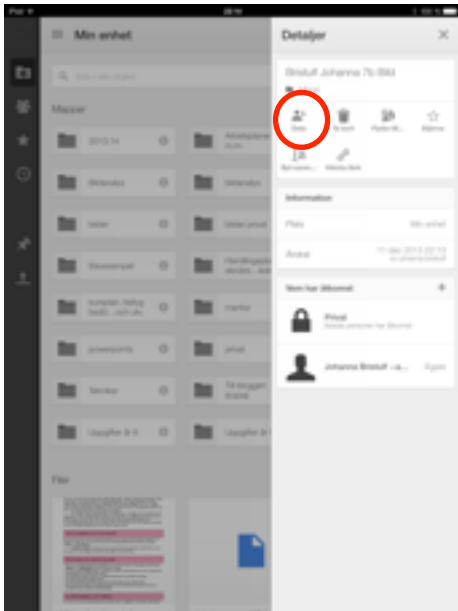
Min enhet

Mappar

2013-14

Arbetsplaner

Skrivarlys

Skrivarlys

bilder

bilder privat

Elevexempel

Handlingsplaner

kursplan, heltag

mentor

powerpoints

privat

Tekniker

Till bloggen

Uppgifter år 6

Uppgifter år 6

Filer

Detaljer

Bristulf Johanna 7b Bild

Dela

Ta bort

Flytta till

Stjärna

Byt namn

Hämta länk

Information

Plats

Min enhet

Ändrat

11 dec 2013 22:13

Vem har åtkomst

Privat

Johanna Bristulf

Ägare